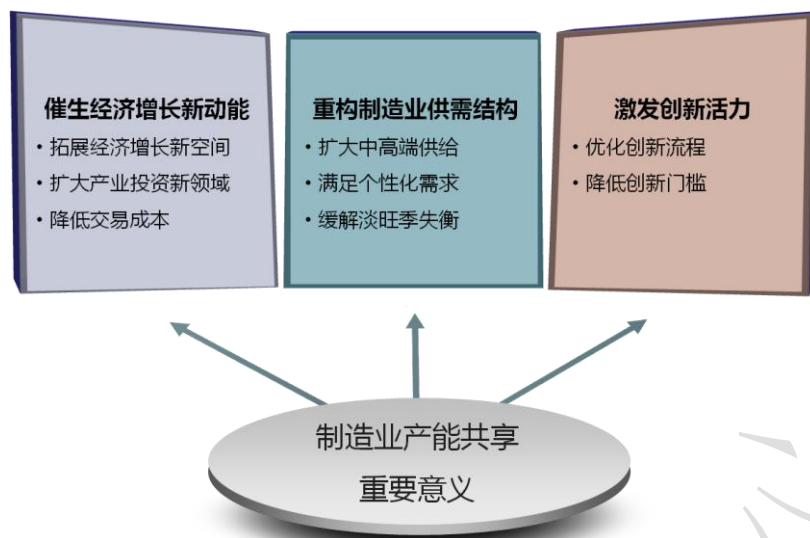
催生经济增长新动能

• 拓展经济增长新空间
• 扩大产业投资新领域
• 降低交易成本

重构制造业供需结构

• 扩大中高端供给
• 满足个性化需求
• 缓解淡旺季失衡

激发创新活力

• 优化创新流程
• 降低创新门槛

制造业产能共享
重要意义